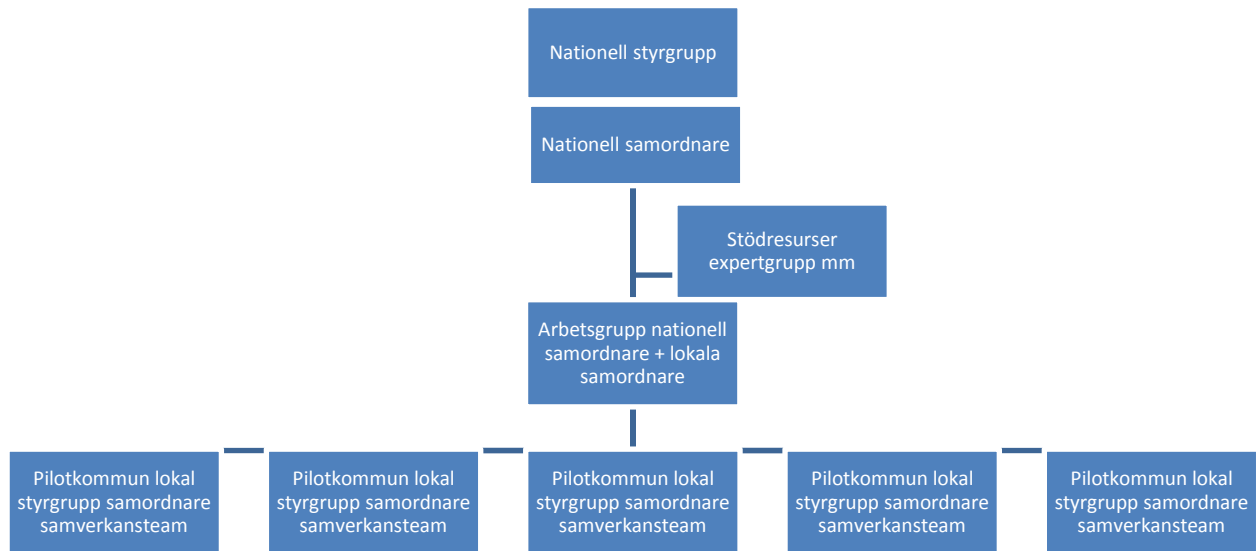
Nationell styrgrupp

Nationell samordnare

Stödresurser expertgrupp mm

Arbetsgrupp nationell samordnare + lokala samordnare

Pilotkommun lokal styrgrupp samordnare samverkansteam

Pilotkommun lokal styrgrupp samordnare samverkansteam

Pilotkommun lokal styrgrupp samordnare samverkansteam

Pilotkommun lokal styrgrupp samordnare samverkansteam

Pilotkommun lokal styrgrupp samordnare samverkansteam